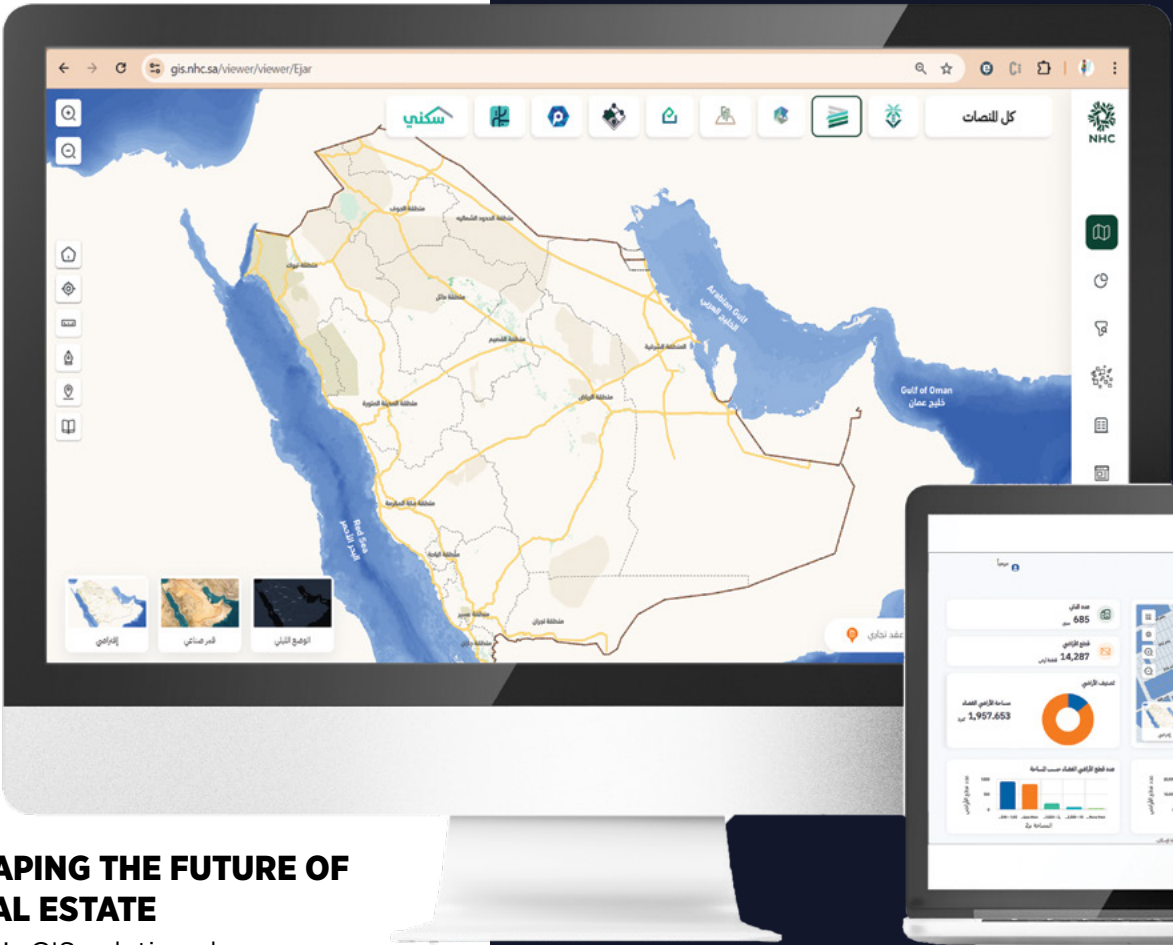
gis.nhc.sa/viewer/viewer/Ejar

سكني

كل المنصات

NHC

Arabian Gulf
الخليج العربي

Gulf of Oman
خليج عمان

Red Sea
البحر الأحمر

منطقة الجوف
منطقة الحدود الشمالية
منطقة تبوك
منطقة حائل
منطقة القصيم
المنطقة الشرقية
منطقة المدينة المنورة
منطقة الرياض
منطقة مكة المكرمة
منطقة الباحة
منطقة عسير
منطقة نجران
منطقة جازان

إفتراضي
قمر صناعي
الوضع الليلي

عقد تجاري

685
14,287
1,957.653

APING THE FUTURE OF
AL ESTATE